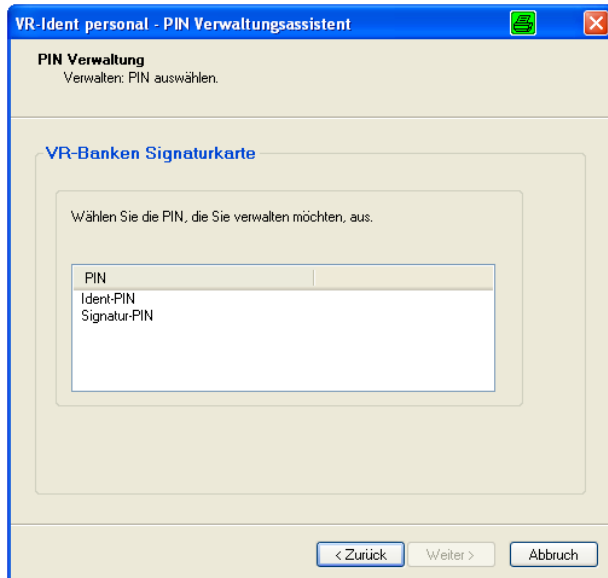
VR-Ident personal - PIN Verwaltungsassistent

PIN Verwaltung
Verwalten: PIN auswählen.

VR-Banken Signaturkarte

Wählen Sie die PIN, die Sie verwalten möchten, aus.

PIN
Ident-PIN
Signatur-PIN

< Zurück
Weiter >
Abbruch